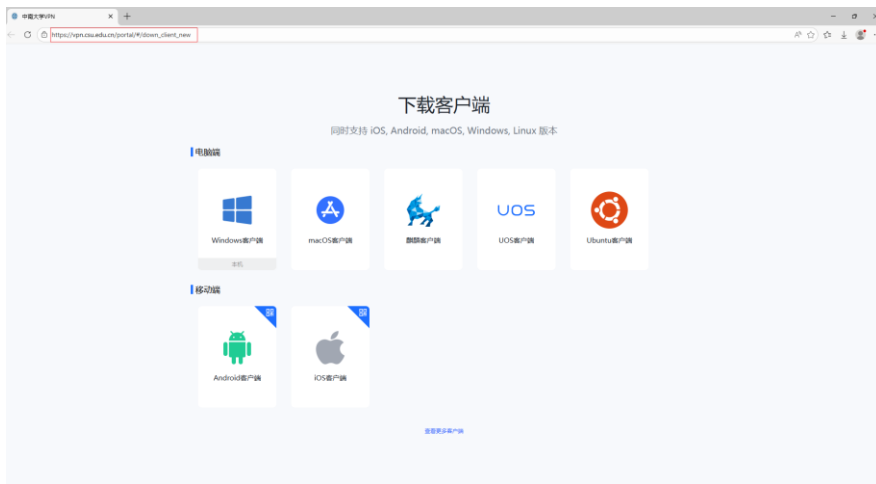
中南大学VPN

https://vpn.csu.edu.cn/portal/#/down_client_new

下载客户端

同时支持 iOS, Android, macOS, Windows, Linux 版本

电脑端

Windows客户端

本机

macOS客户端

麒麟客户端

UOS

UOS客户端

Ubuntu客户端

移动端

Android客户端

iOS客户端

查看更多客户端